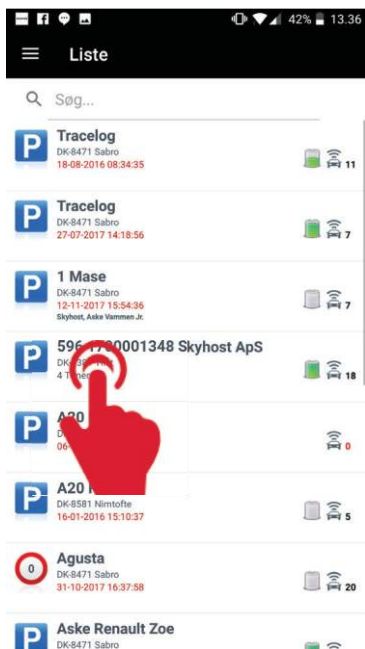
42% 13.36

Liste

Søg...

P Tracelog
DK-8471 Sabro
18-08-2016 08:34:35
11

P Tracelog
DK-8471 Sabro
27-07-2017 14:18:56
7

P 1 Mase
DK-8471 Sabro
12-11-2017 15:54:36
Skyhost, Aske Vammen Jr.
7

P 596 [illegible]0001348 Skyhost ApS
DK-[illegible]
4 T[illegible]
18

P A20 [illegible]
D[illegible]
06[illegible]
0

P A20 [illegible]
DK-8581 Nimtofte
16-01-2016 15:10:37
5

0 Agusta
DK-8471 Sabro
31-10-2017 16:37:58
20

P Aske Renault Zoe
DK-8471 Sabro